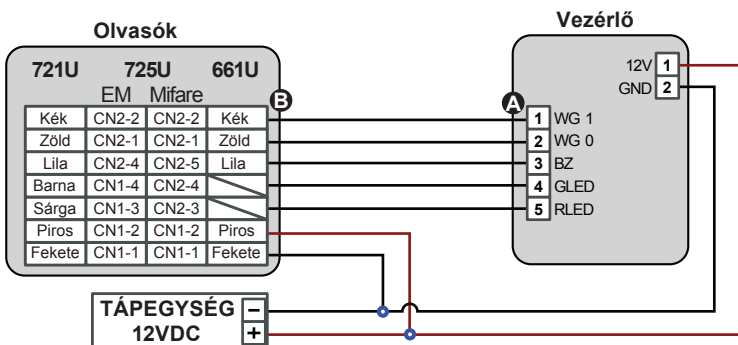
Olvasók

721U 725U 661U

EM Mifare

B

| Kék | CN2-2 | CN2-2 | Kék |
|---|---|---|---|
| Zöld | CN2-1 | CN2-1 | Zöld |
| Lila | CN2-4 | CN2-5 | Lila |
| Barna | CN1-4 | CN2-4 | |
| Sárga | CN1-3 | CN2-3 | |
| Piros | CN1-2 | CN1-2 | Piros |
| Fekete | CN1-1 | CN1-1 | Fekete |

Vezérlő

12V 1
GND 2

A

1 WG 1
2 WG 0
3 BZ
4 GLED
5 RLED

TÁPEGYSÉG 12VDC
–
+